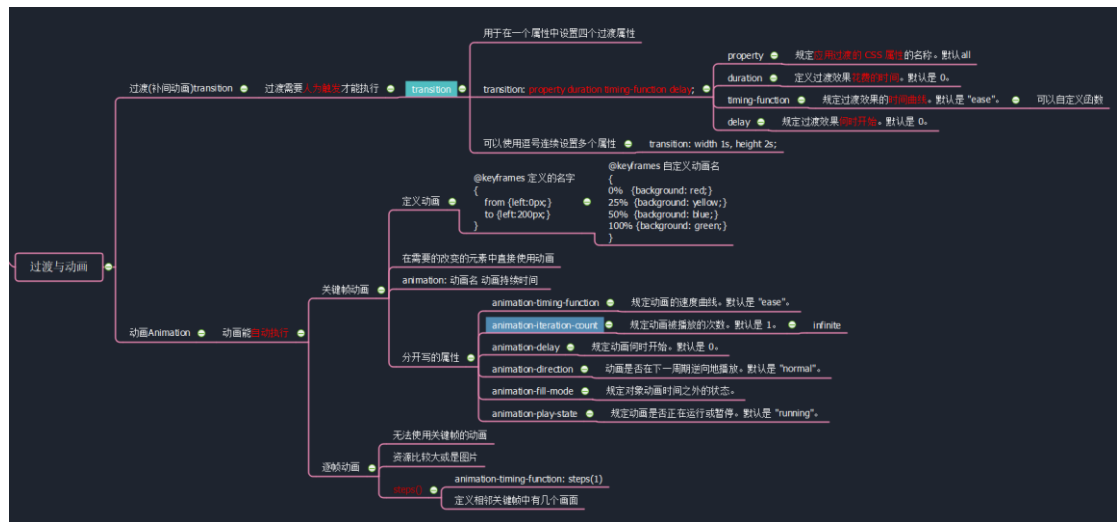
过渡与动画

过渡(补间动画)transition

过渡需要人为触发才能执行

transition

用于在一个属性中设置四个过渡属性

transition: property duration timing-function delay;

property

规定应用过渡的 CSS 属性的名称。默认all

duration

定义过渡效果花费的时间。默认是 0。

timing-function

规定过渡效果的时间曲线。默认是 "ease"。

可以自定义函数

delay

规定过渡效果何时开始。默认是 0。

可以使用逗号连续设置多个属性

transition: width 1s, height 2s;

动画Animation

动画能自动执行

关键帧动画

定义动画

@keyframes 定义的名字
{
from {left:0px;}
to {left:200px;}
}

@keyframes 自定义动画名
{
0% {background: red;}
25% {background: yellow;}
50% {background: blue;}
100% {background: green;}
}

在需要的改变的元素中直接使用动画

animation: 动画名 动画持续时间

分开写的属性

animation-timing-function

规定动画的速度曲线。默认是 "ease"。

animation-iteration-count

规定动画被播放的次数。默认是 1。

infinite

animation-delay

规定动画何时开始。默认是 0。

animation-direction

动画是否在下一周期逆向地播放。默认是 "normal"。

animation-fill-mode

规定对象动画时间之外的状态。

animation-play-state

规定动画是否正在运行或暂停。默认是 "running"。

逐帧动画

无法使用关键帧的动画

资源比较大或是图片

steps()

animation-timing-function: steps(1)

定义相邻关键帧中有几个画面